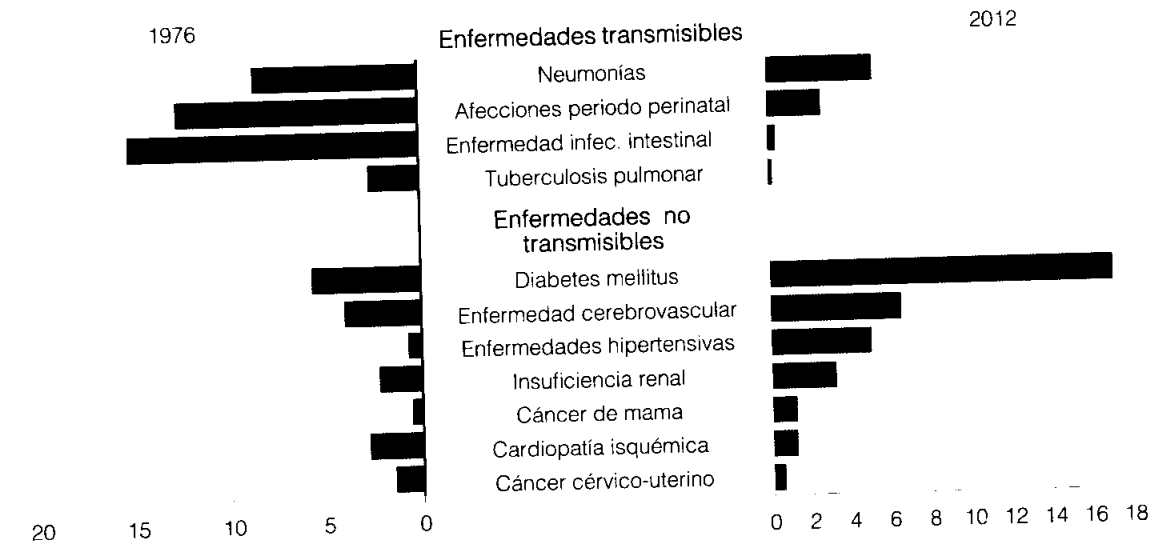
1976

Enfermedades transmisibles

2012

Neumonías

Afecciones periodo perinatal

Enfermedad infec. intestinal

Tuberculosis pulmonar

Enfermedades no transmisibles

Diabetes mellitus

Enfermedad cerebrovascular

Enfermedades hipertensivas

Insuficiencia renal

Cáncer de mama

Cardiopatía isquémica

Cáncer cérvico-uterino

20 15 10 5 0

0 2 4 6 8 10 12 14 16 18